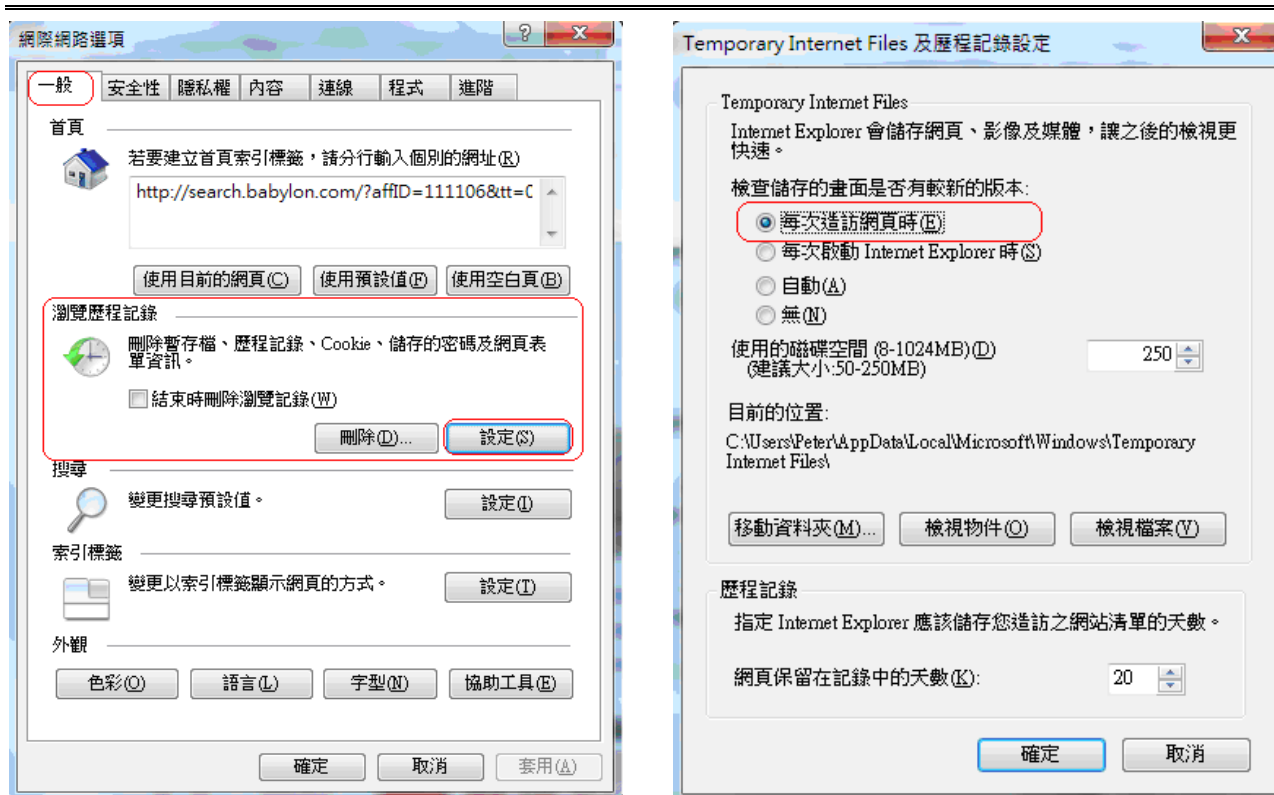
網際網路選項

一般 | 安全性 | 隱私權 | 內容 | 連線 | 程式 | 進階

首頁

若要建立首頁索引標籤，請分行輸入個別的網址(R)

http://search.babylon.com/?affID=111106&tt=C

使用目前的網頁(C) 使用預設值(F) 使用空白頁(B)

瀏覽歷程記錄

刪除暫存檔、歷程記錄、Cookie、儲存的密碼及網頁表單資訊。

結束時刪除瀏覽記錄(W)

刪除(D)... 設定(S)

搜尋

變更搜尋預設值。

設定(I)

索引標籤

變更以索引標籤顯示網頁的方式。

設定(T)

外觀

色彩(O) 語言(L) 字型(N) 協助工具(E)

確定 取消 套用(A)

Temporary Internet Files 及歷程記錄設定

Temporary Internet Files

Internet Explorer 會儲存網頁、影像及媒體，讓之後的檢視更快速。

檢查儲存的畫面是否有較新的版本:

每次造訪網頁時(E)

每次啟動 Internet Explorer 時(S)

自動(A)

無(N)

使用的磁碟空間 (8-1024MB)(D)
(建議大小:50-250MB)

250

目前的位置:

C:\Users\Peter\AppData\Local\Microsoft\Windows\Temporary Internet Files\

移動資料夾(M)... 檢視物件(O) 檢視檔案(V)

歷程記錄

指定 Internet Explorer 應該儲存您造訪之網站清單的天數。

網頁保留在記錄中的天數(K):

20

確定 取消